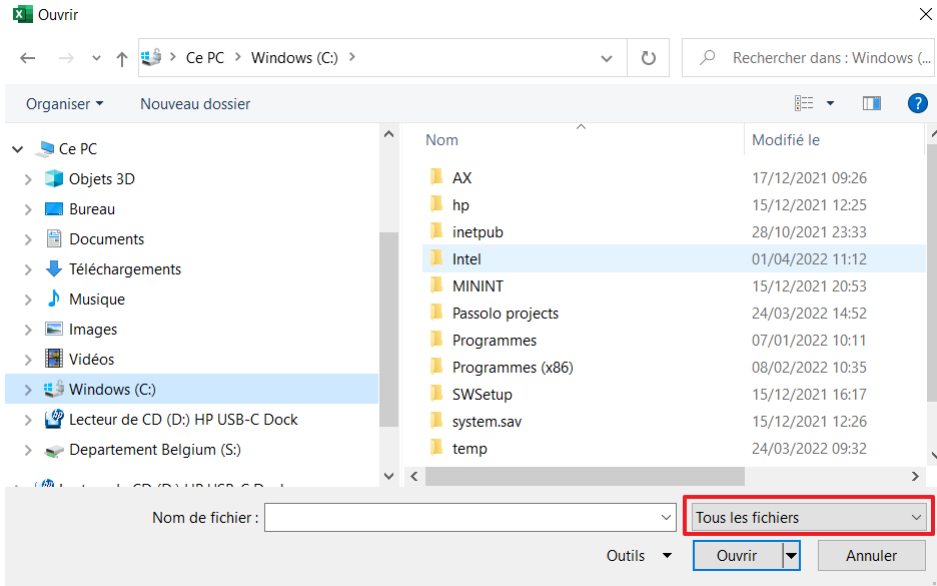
Ouvrir

Ce PC > Windows (C:) >

Rechercher dans : Windows (...

Organiser ▾ Nouveau dossier

Ce PC
Objets 3D
Bureau
Documents
Téléchargements
Musique
Images
Vidéos
Windows (C:)
Lecteur de CD (D:) HP USB-C Dock
Departement Belgium (S:)
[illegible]

| Nom | Modifié le |
|---|---|
| AX | 17/12/2021 09:26 |
| hp | 15/12/2021 12:25 |
| inetpub | 28/10/2021 23:33 |
| Intel | 01/04/2022 11:12 |
| MININT | 15/12/2021 20:53 |
| Passolo projects | 24/03/2022 14:52 |
| Programmes | 07/01/2022 10:11 |
| Programmes (x86) | 08/02/2022 10:35 |
| SWSetup | 15/12/2021 16:17 |
| system.sav | 15/12/2021 12:26 |
| temp | 24/03/2022 09:32 |

Nom de fichier :
Tous les fichiers
Outils ▾
Ouvrir
Annuler